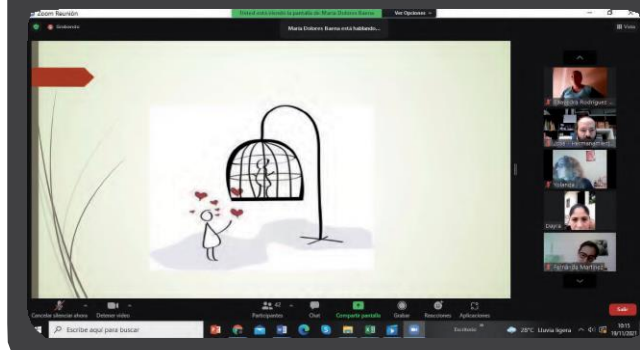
Zoom Reunión

Usted está viendo la pantalla de María Dolores Ibarra

Ver Opciones

Grabando

María Dolores Ibarra está hablando...

Vista

Dolores Rodríguez

Yolanda

Dayra

Fernanda Martínez

Cancelar silenciar ahora

Detener video

Participantes

Chat

Compartir pantalla

Grabar

Reacciones

Aplicaciones

Salir

Escribe aquí para buscar

28°C Lluvia ligera

10:15

18/11/2021